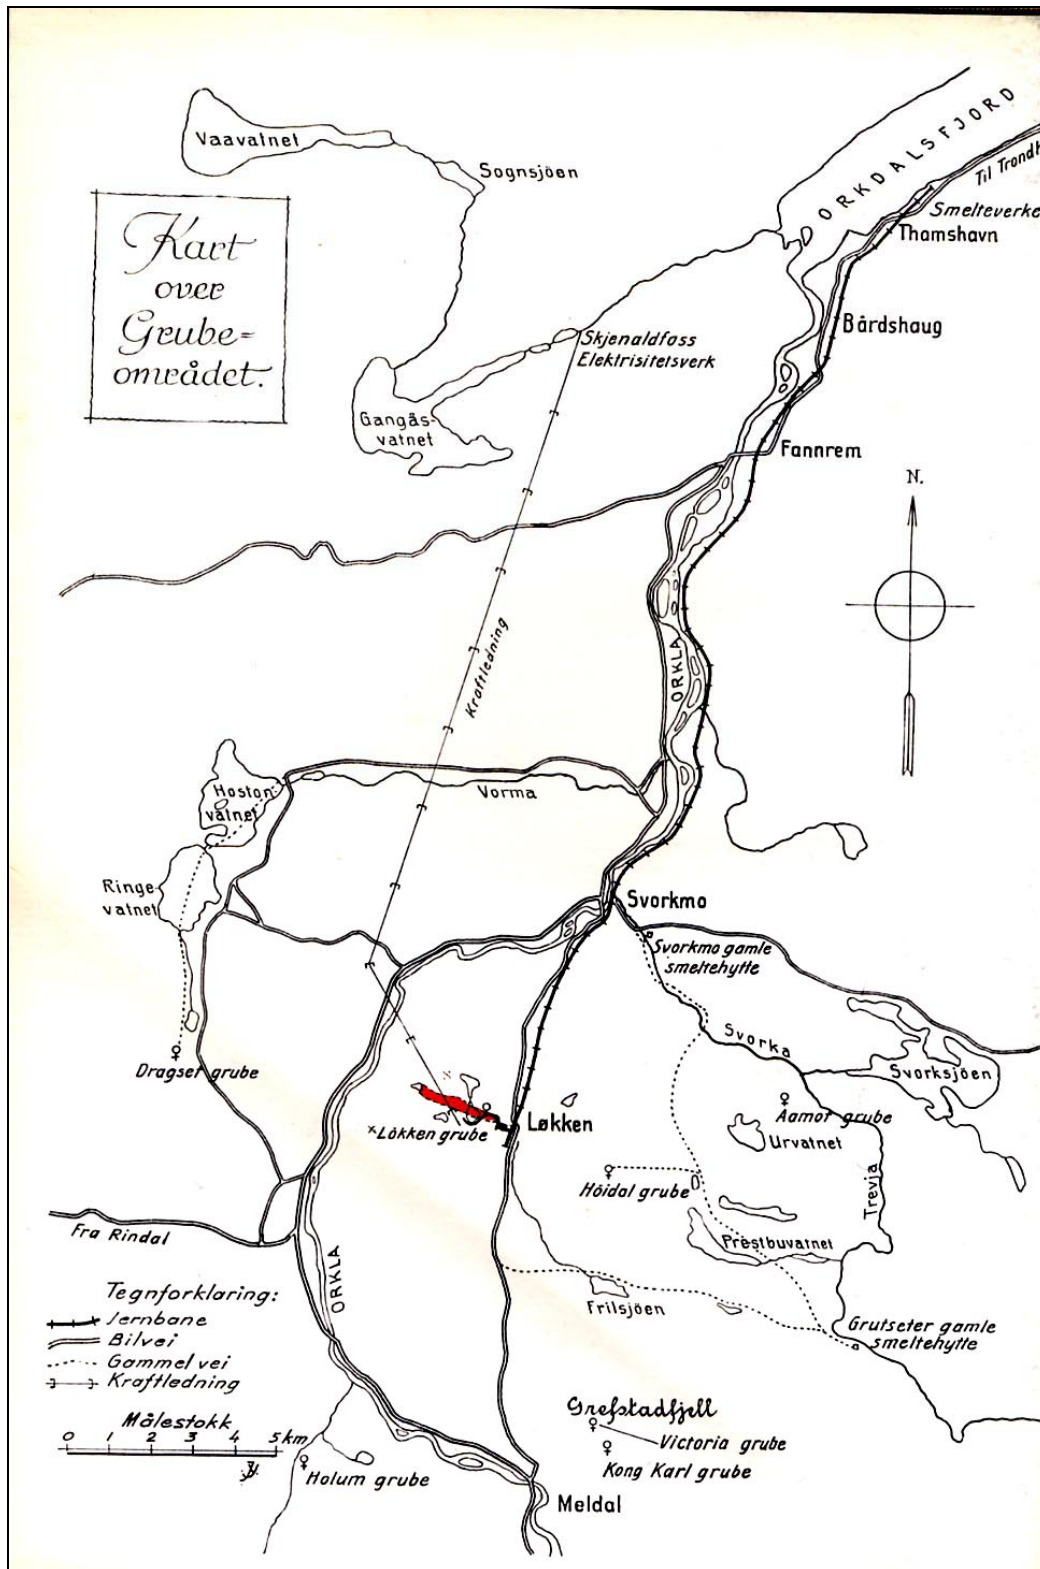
Kart over Grube-området.

Vaavatnet

Sognsjöen

ORKDALSFJORD

Til Trondh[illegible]

Smelteverke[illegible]

Thamshavn

Bårdshaug

Skjenaldfoss Elektrisitetsverk

Gangås vatnet

Fannrem

N.

Kraftledning

ORKLA

Hoston vatnet

Vorma

Ringe vatnet

Svorkmo

Svorkmo gamle smeltehytte

Svorka

Svorksjöen

Dragset grube

Aamot grube

Løkken

×Løkken grube

Urvatnet

Höidal grube

Trevja

Fra Rindal

Prestbuvatnet

ORKLA

Tegnforklaring:
Jernbane
Bilvei
Gammel vei
Kraftledning

Frilsjöen

Grutseter gamle smeltehytte

Målestokk
0 1 2 3 4 5km

Grefstadfjell

Victoria grube

Kong Karl grube

Holum grube

Meldal